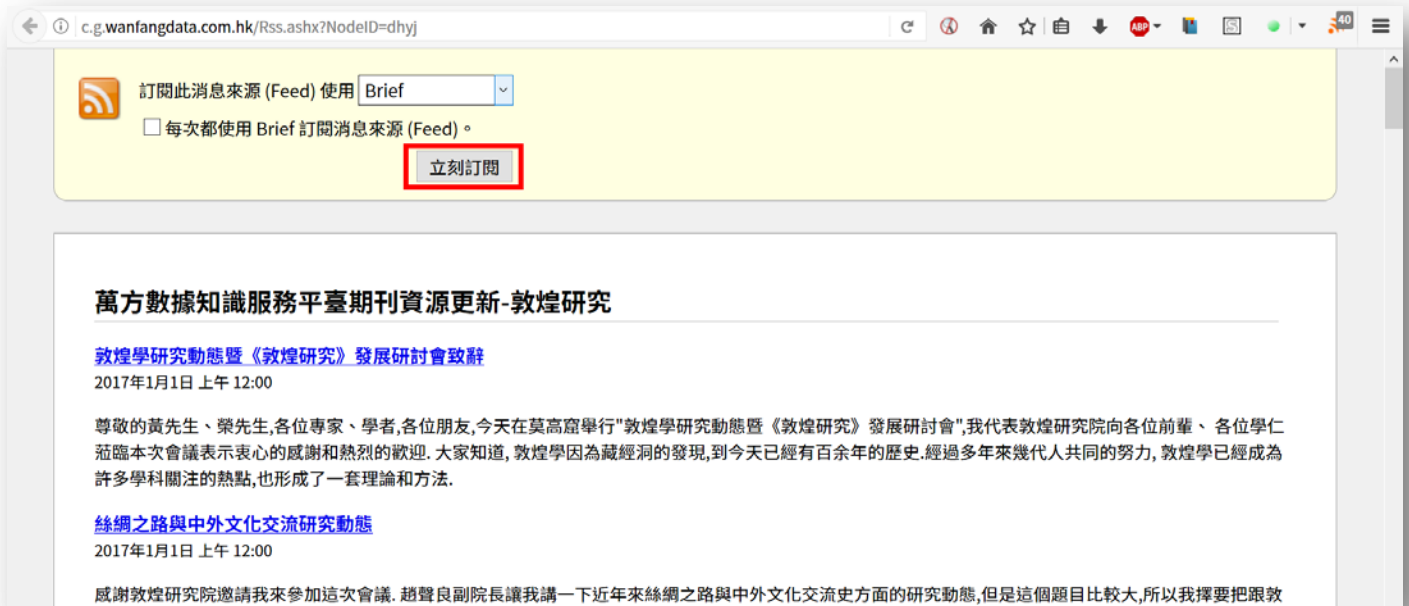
c.g.wanfangdata.com.hk/Rss.ashx?NodeID=dhyj

ABP

40

訂閱此消息來源 (Feed) 使用 Brief

每次都使用 Brief 訂閱消息來源 (Feed)。

立刻訂閱

萬方數據知識服務平臺期刊資源更新-敦煌研究

敦煌學研究動態暨《敦煌研究》發展研討會致辭

2017年1月1日 上午 12:00

尊敬的黃先生、榮先生,各位專家、學者,各位朋友,今天在莫高窟舉行"敦煌學研究動態暨《敦煌研究》發展研討會",我代表敦煌研究院向各位前輩、 各位學仁蒞臨本次會議表示衷心的感謝和熱烈的歡迎. 大家知道, 敦煌學因為藏經洞的發現,到今天已經有百余年的歷史.經過多年來幾代人共同的努力, 敦煌學已經成為許多學科關注的熱點,也形成了一套理論和方法.

絲綢之路與中外文化交流研究動態

2017年1月1日 上午 12:00

感謝敦煌研究院邀請我來參加這次會議. 趙聲良副院長讓我講一下近年來絲綢之路與中外文化交流史方面的研究動態,但是這個題目比較大,所以我擇要把跟敦